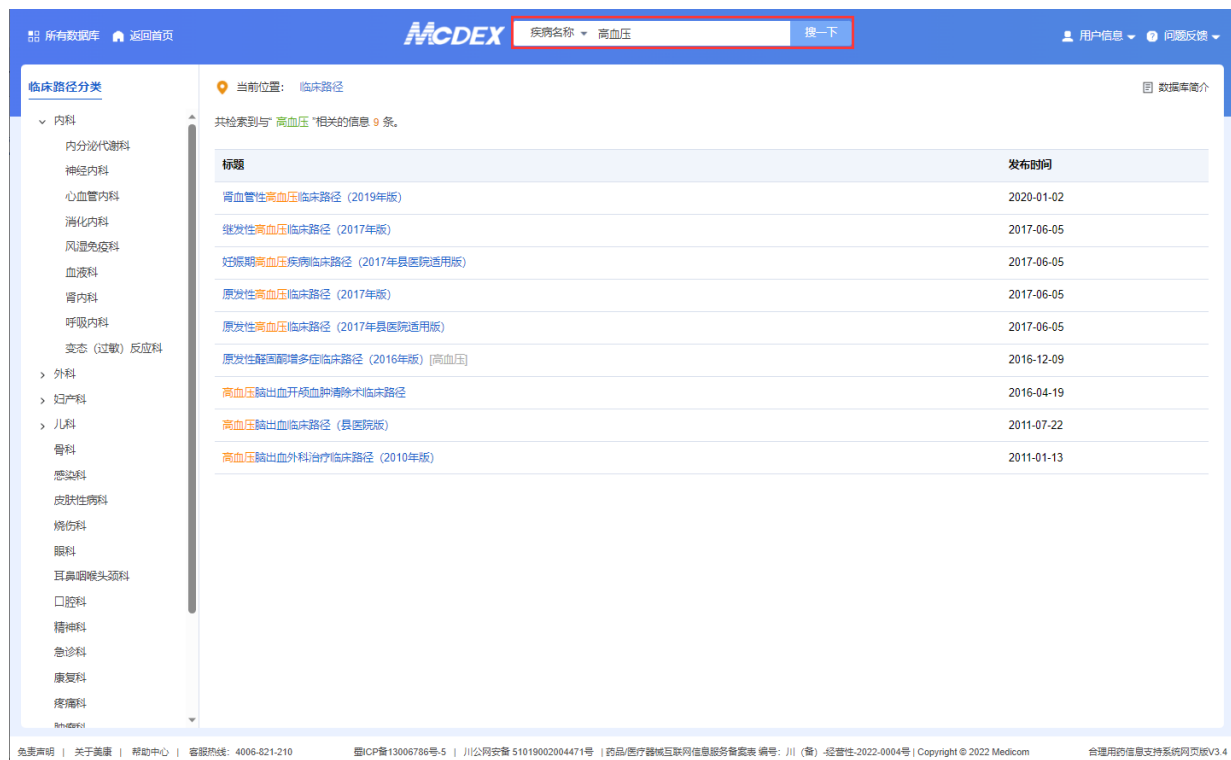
所有数据库 返回首页

MCDEX

疾病名称 高血压 搜一下

用户信息 问题反馈

临床路径分类

内科
内分泌代谢科
神经内科
心血管内科
消化内科
风湿免疫科
血液科
肾内科
呼吸内科
变态（过敏）反应科
外科
妇产科
儿科
骨科
感染科
皮肤性病科
烧伤科
眼科
耳鼻咽喉头颈科
口腔科
精神科
急诊科
康复科
疼痛科
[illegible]

当前位置： 临床路径

数据库简介

共检索到与" 高血压 "相关的信息 9 条。

| 标题 | 发布时间 |
|---|---|
| 肾血管性高血压临床路径（2019年版） | 2020-01-02 |
| 继发性高血压临床路径（2017年版） | 2017-06-05 |
| 妊娠期高血压疾病临床路径（2017年县医院适用版） | 2017-06-05 |
| 原发性高血压临床路径（2017年版） | 2017-06-05 |
| 原发性高血压临床路径（2017年县医院适用版） | 2017-06-05 |
| 原发性醛固酮增多症临床路径（2016年版）[高血压] | 2016-12-09 |
| 高血压脑出血开颅血肿清除术临床路径 | 2016-04-19 |
| 高血压脑出血临床路径（县医院版） | 2011-07-22 |
| 高血压脑出血外科治疗临床路径（2010年版） | 2011-01-13 |

免责声明 | 关于美康 | 帮助中心 | 客服热线：4006-821-210 蜀ICP备13006786号-5 | 川公网安备 51019002004471号 | 药品/医疗器械互联网信息服务备案表 编号：川（备）-经营性-2022-0004号 | Copyright © 2022 Medicom 合理用药信息支持系统网页版V3.4